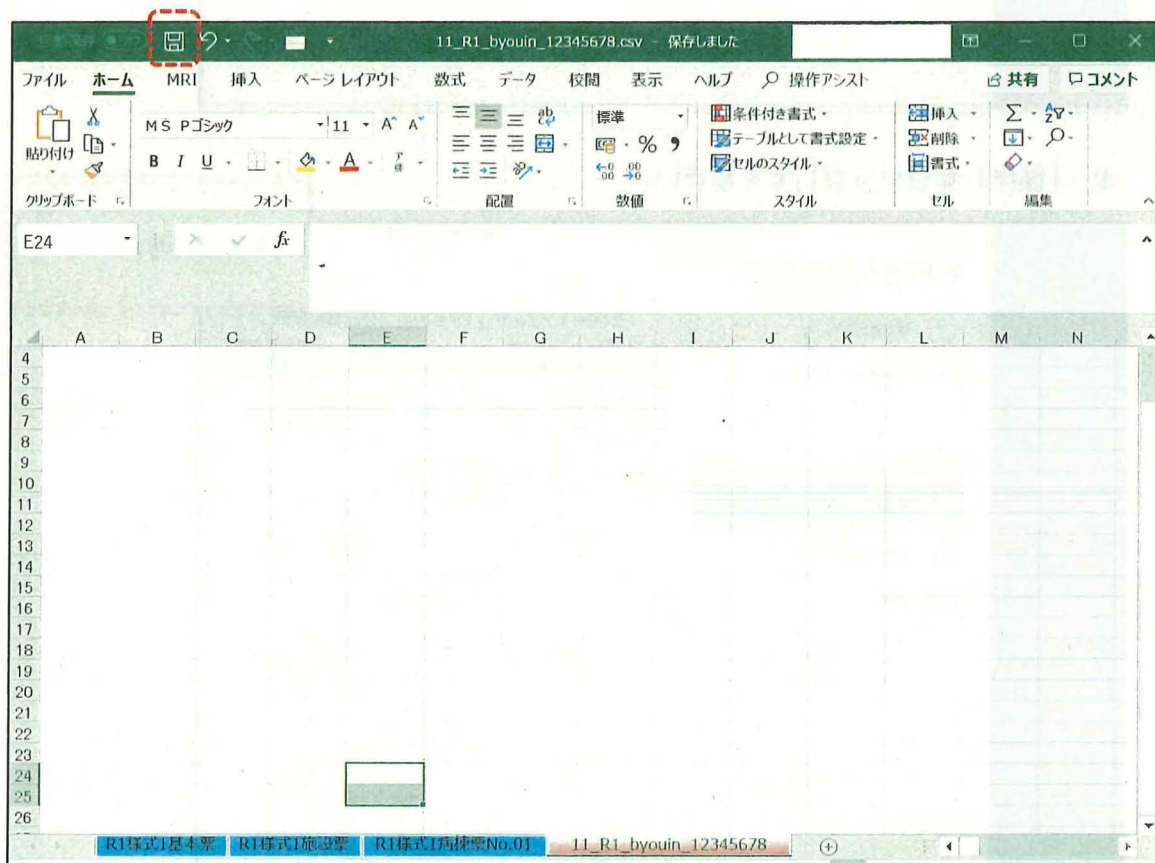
11_R1_byouin_12345678.csv - 保存しました

ファイル ホーム MRI 挿入 ページレイアウト 数式 データ 校閲 表示 ヘルプ 操作アシスト 共有 コメント

貼り付け クリップボード

MS Pゴシック 11 A A
B I U
フォント

配置

標準
% ,
数値

条件付き書式
テーブルとして書式設定
セルのスタイル
スタイル

挿入
削除
書式
セル

編集

E24 fx

| | A | B | C | D | E | F | G | H | I | J | K | L | M | N |
|---|---|---|---|---|---|---|---|---|---|---|---|---|---|---|
| 4 | | | | | | | | | | | | | | |
| 5 | | | | | | | | | | | | | | |
| 6 | | | | | | | | | | | | | | |
| 7 | | | | | | | | | | | | | | |
| 8 | | | | | | | | | | | | | | |
| 9 | | | | | | | | | | | | | | |
| 10 | | | | | | | | | | | | | | |
| 11 | | | | | | | | | | | | | | |
| 12 | | | | | | | | | | | | | | |
| 13 | | | | | | | | | | | | | | |
| 14 | | | | | | | | | | | | | | |
| 15 | | | | | | | | | | | | | | |
| 16 | | | | | | | | | | | | | | |
| 17 | | | | | | | | | | | | | | |
| 18 | | | | | | | | | | | | | | |
| 19 | | | | | | | | | | | | | | |
| 20 | | | | | | | | | | | | | | |
| 21 | | | | | | | | | | | | | | |
| 22 | | | | | | | | | | | | | | |
| 23 | | | | | | | | | | | | | | |
| 24 | | | | | | | | | | | | | | |
| 25 | | | | | | | | | | | | | | |
| 26 | | | | | | | | | | | | | | |

R1様式1基本票 R1様式1施設票 R1様式1病棟票No.01 11_R1_byouin_12345678